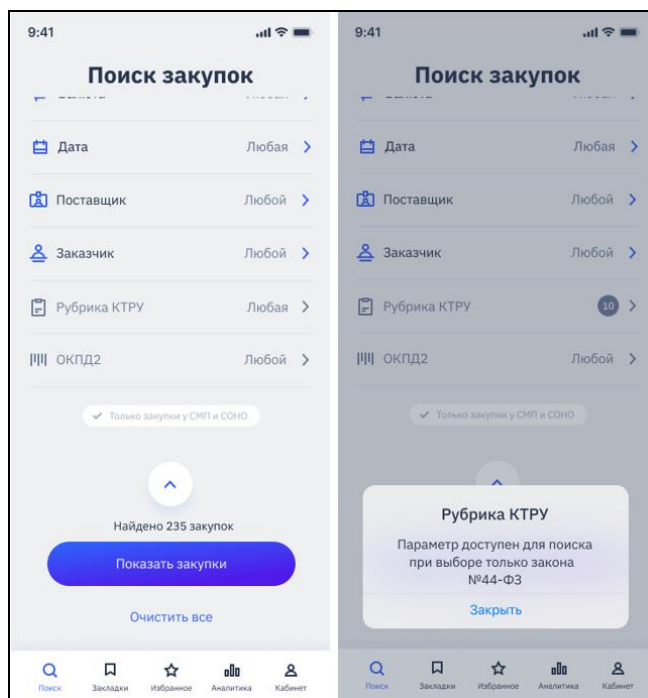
9:41

Поиск закупок

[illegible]

Дата Любая

Поставщик Любой

Заказчик Любой

Рубрика КТРУ Любая

ОКПД2 Любой

Только закупки у СМП и СОНО

Найдено 235 закупок

Показать закупки

Очистить все

Поиск Закладки Избранное Аналитика Кабинет

9:41

Поиск закупок

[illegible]

Дата Любая

Поставщик Любой

Заказчик Любой

Рубрика КТРУ 10

ОКПД2 Любой

Только закупки у СМП и СОНО

Рубрика КТРУ

Параметр доступен для поиска при выборе только закона №44-ФЗ

Закрыть

Поиск Закладки Избранное Аналитика Кабинет